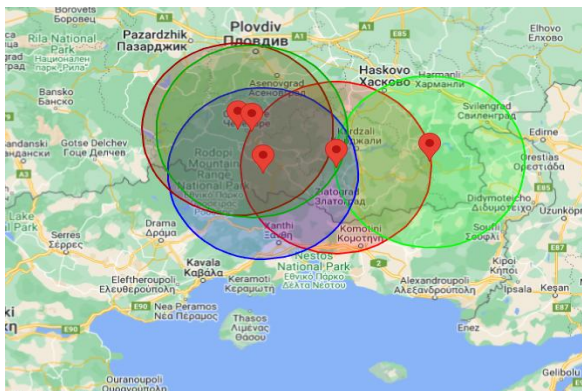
Borovets
Боровец
Rila National Park
Национален парк „Рила"
Pazardzhik
Пазарджик
Plovdiv
Пловдив
A1
Elhovo
Елхово
Asenovgrad
Асеновград
Haskovo
Хасково
Harmanli
Харманли
E85
Bansko
Банско
Svilengrad
Свиленград
Gotse Delchev
Гоце Делчев
Rodopi Mountain Range National Park
Kardzali
Кърджали
Edirne
Orestias
Ορεστιάδα
E85
Zlatograd
Златоград
Didymoteicho
Διδυμότειχο
Uzunköprü
Lake
Serres
Σέρρες
Drama
Δράμα
Xanthi
Ξάνθη
Komotini
Κομοτηνή
Soufli
Σουφλί
E87
Kavala
Καβάλα
Keramoti
Κεραμωτή
Nestos National Park
Εθνικό Πάρκο Δέλτα Νέστου
Alexandroupoli
Αλεξανδρούπολη
Kipoi
Κήποι
Eleftheroupoli
Ελευθερούπολη
E90
Nea Peramos
Νέα Πέραμος
Ipsala
Keşan
Thasos
Λιμένας Θάσου
Enez
E90
Gelibolu
Ouranoupoli